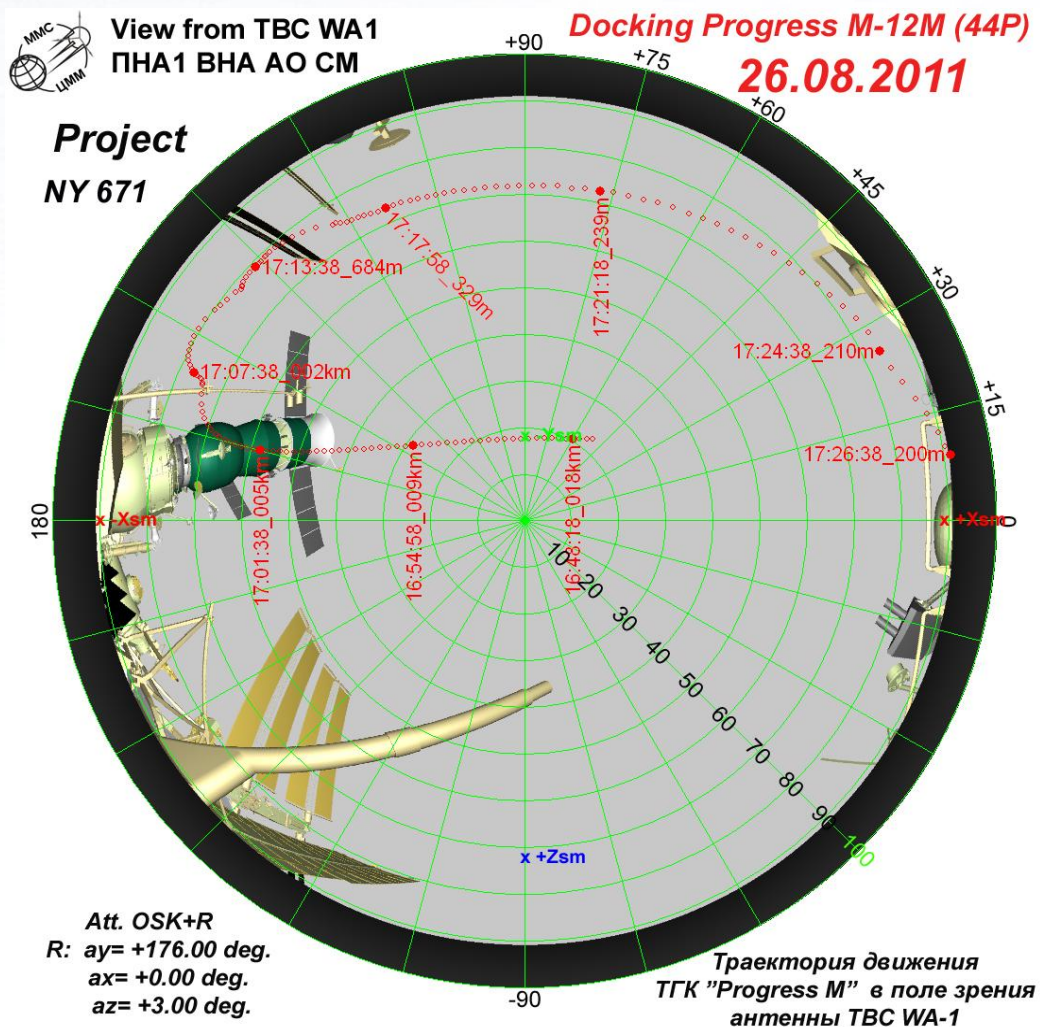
ММС
ЦММ

View from TBC WA1
ПНА1 ВНА АО СМ

Docking Progress M-12M (44P)
26.08.2011

Project
NY 671

+90
+75
+60
+45
+30
+15
0
180
-90

17:21:18_239m
17:17:58_329m
17:13:38_684m
17:07:38_002km
17:24:38_210m
17:26:38_200m
17:01:38_005km
16:54:58_009km
16:48:18_018km

x -Ysm
x -Xsm
x +Xsm
x +Zsm

10
20
30
40
50
60
70
80
90
100

Att. OSK+R
R: ay= +176.00 deg.
ax= +0.00 deg.
az= +3.00 deg.

Траектория движения
ТГК "Progress M" в поле зрения
антенны ТВС WA-1